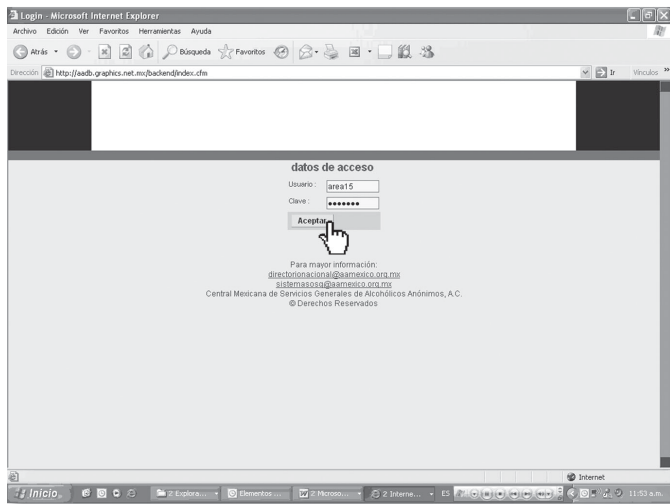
Login - Microsoft Internet Explorer

Archivo Edición Ver Favoritos Herramientas Ayuda

Atrás Búsqueda Favoritos

Dirección http://aadb.graphics.net.mx/backend/index.cfm

Ir Vínculos

datos de acceso

Usuario : area15

Clave : •••••••

Aceptar

Para mayor información:
directorionacional@aamexico.org.mx
sistemasosg@aamexico.org.mx
Central Mexicana de Servicios Generales de Alcohólicos Anónimos, A.C.
© Derechos Reservados

Internet

Inicio 2 Explora... Elementos ... 2 Microso... 2 Interne... ES 11:53 a.m.